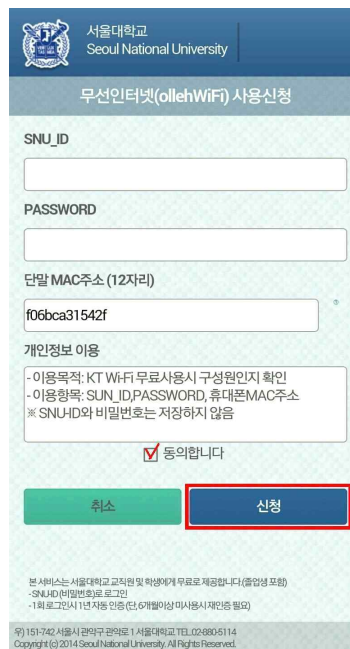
서울대학교
Seoul National University

무선인터넷(ollehWiFi) 사용신청

SNU_ID

PASSWORD

단말 MAC주소 (12자리)

f06bca31542f

개인정보 이용

- 이용목적: KT Wi-Fi 무료사용시 구성원인지 확인
- 이용항목: SUN_ID,PASSWORD, 휴대폰MAC주소
※ SNU-ID와 비밀번호는 저장하지 않음

동의합니다

취소

신청

본 서비스는 서울대학교 교직원 및 학생에게 무료로 제공합니다.(졸업생 포함)
-SNU-ID (비밀번호)로 로그인
-1회 로그인시 1년 자동 인증 (단, 6개월이상 미사용시 재인증 필요)

우) 151-742 서울시 관악구 관악로 1 서울대학교 TEL.02-880-5114
Copyright (c) 2014 Seoul National University. All Rights Reserved.